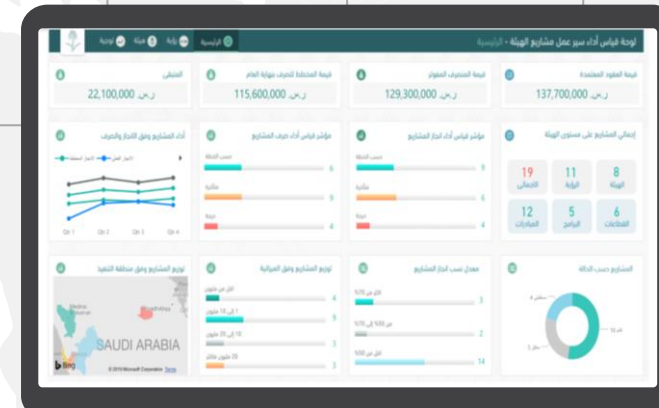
لوحة قياس أداء سير عمل مشاريع الهيئة - الرئيسية

الرئيسية رؤية هيئة توعية

قيمة العقود المعتمدة
137,700,000 ر.س.

قيمة المنصرف المعوتر
129,300,000 ر.س.

قيمة المخطط للصرف بنهاية العام
115,600,000 ر.س.

المتبقي
22,100,000 ر.س.

إجمالي المشاريع على مستوى الهيئة

| 19 | 11 | 8 |
|---|---|---|
| الإجمالي | الوكالة | الهيئة |
| 12 | 5 | 6 |
| المبادرات | البرامج | القطاعات |

مؤشر قياس أداء إنجاز المشاريع
حسب الخطة 9
متأخرة 6
متعثرة 4

مؤشر قياس أداء صرف المشاريع
حسب الخطة 6
متأخرة 5
متعثرة 4

أداء المشاريع وفق الإنجاز والصرف
الإنجاز الفعلي الإنجاز المخطط
Qtr 1 Qtr 2 Qtr 3 Qtr 4

المشاريع حسب الحالة

معدل نسب إنجاز المشاريع
أكثر من 75% 3
من 50% إلى 75% 2
أقل من 50% 14

توزيع المشاريع وفق الميزانية
أقل من مليون 4
1 إلى 10 مليون 9
10 إلى 25 مليون 3
25 مليون فأكثر 3

توزيع المشاريع وفق منطقة التنفيذ
SAUDI ARABIA
Bing
© 2019 Microsoft Corporation Terms